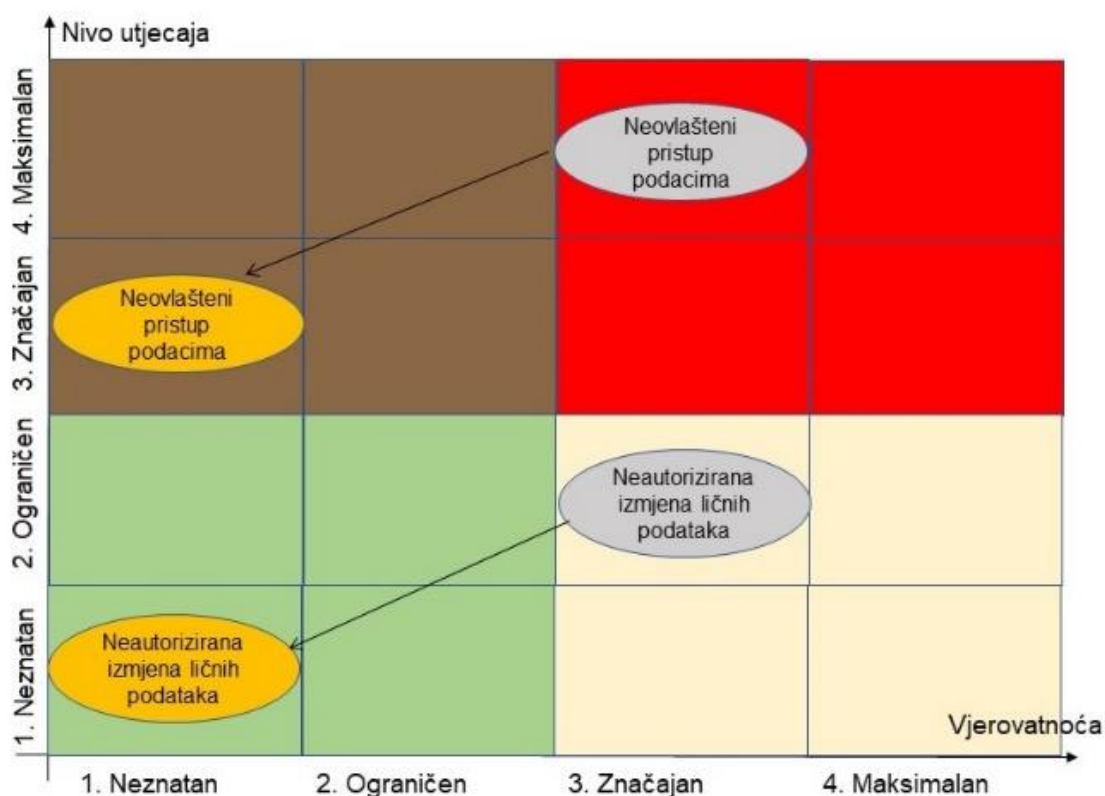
Nivo utjecaja

4. Maksimalan
3. Značajan
2. Ograničen
1. Neznatan

Neovlašteni pristup podacima

Neovlašteni pristup podacima

Neautorizirana izmjena ličnih podataka

Neautorizirana izmjena ličnih podataka

Vjerovatnoća

1. Neznatan
2. Ograničen
3. Značajan
4. Maksimalan